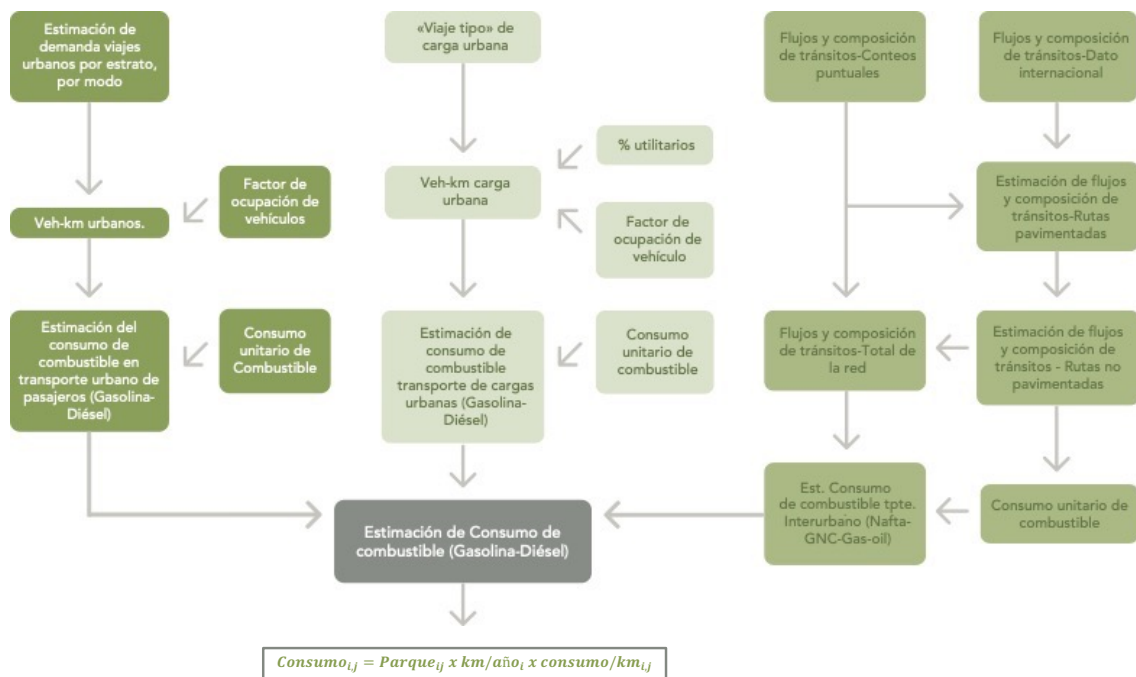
Estimación de demanda viajes urbanos por estrato, por modo

Factor de ocupación de vehículos

Veh-km urbanos.

Estimación del consumo de combustible en transporte urbano de pasajeros (Gasolina-Diésel)

Consumo unitario de Combustible

«Viaje tipo» de carga urbana

% utilitarios

Veh-km carga urbana

Factor de ocupación de vehículo

Estimación de consumo de combustible transporte de cargas urbanas (Gasolina-Diésel)

Consumo unitario de combustible

Flujos y composición de tránsitos-Conteos puntuales

Flujos y composición de tránsitos-Dato internacional

Estimación de flujos y composición de tránsitos-Rutas pavimentadas

Flujos y composición de tránsitos-Total de la red

Estimación de flujos y composición de tránsitos - Rutas no pavimentadas

Est. Consumo de combustible tpte. Interurbano (Nafta-GNC-Gas-oil)

Consumo unitario de combustible

Estimación de Consumo de combustible (Gasolina-Diésel)

$Consumo_{ij} = Parque_{ij}\ x\ km/año_{i}\ x\ consumo/km_{ij}$